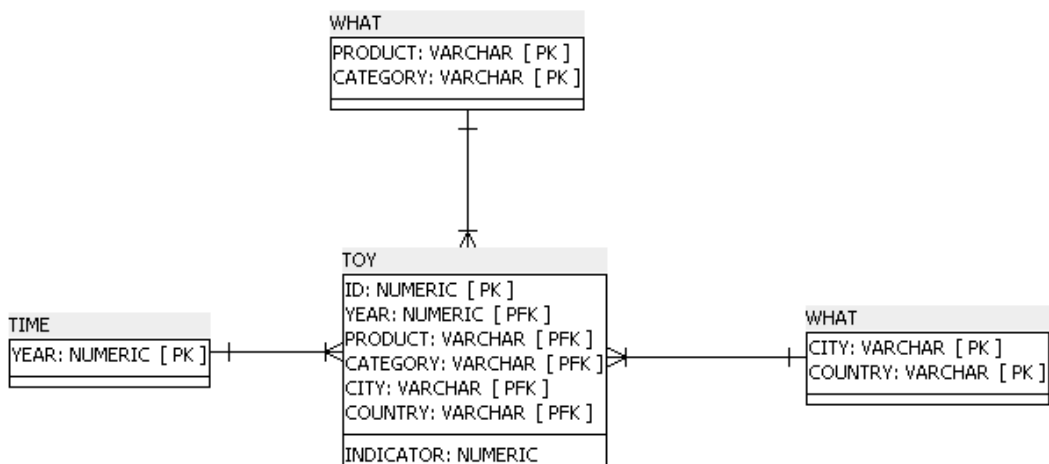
WHAT
PRODUCT: VARCHAR [ PK ]
CATEGORY: VARCHAR [ PK ]

TOY
ID: NUMERIC [ PK ]
YEAR: NUMERIC [ PFK ]
PRODUCT: VARCHAR [ PFK ]
CATEGORY: VARCHAR [ PFK ]
CITY: VARCHAR [ PFK ]
COUNTRY: VARCHAR [ PFK ]
INDICATOR: NUMERIC

TIME
YEAR: NUMERIC [ PK ]

WHAT
CITY: VARCHAR [ PK ]
COUNTRY: VARCHAR [ PK ]